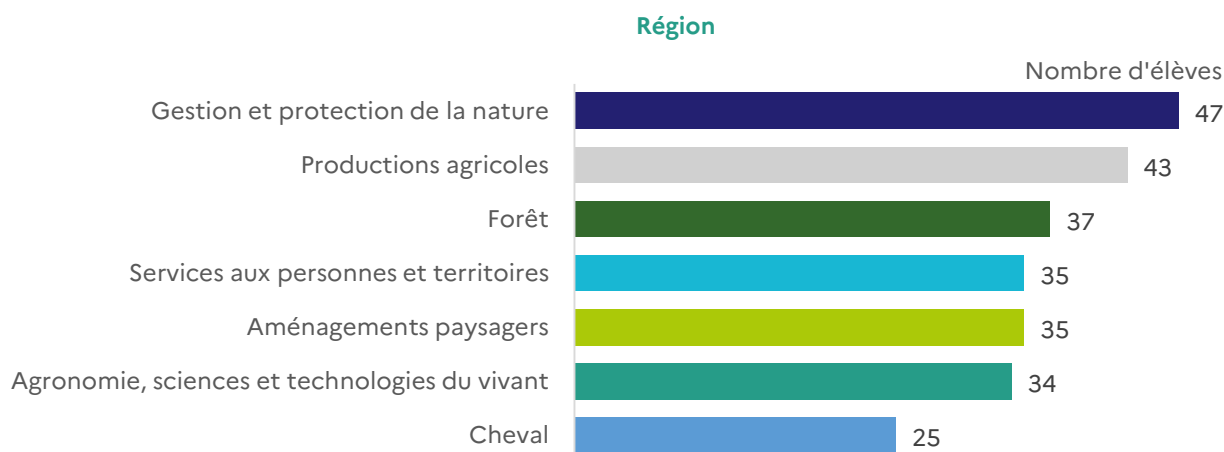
Région

Nombre d'élèves

| | |
|---|---|
| Gestion et protection de la nature | 47 |
| Productions agricoles | 43 |
| Forêt | 37 |
| Services aux personnes et territoires | 35 |
| Aménagements paysagers | 35 |
| Agronomie, sciences et technologies du vivant | 34 |
| Cheval | 25 |